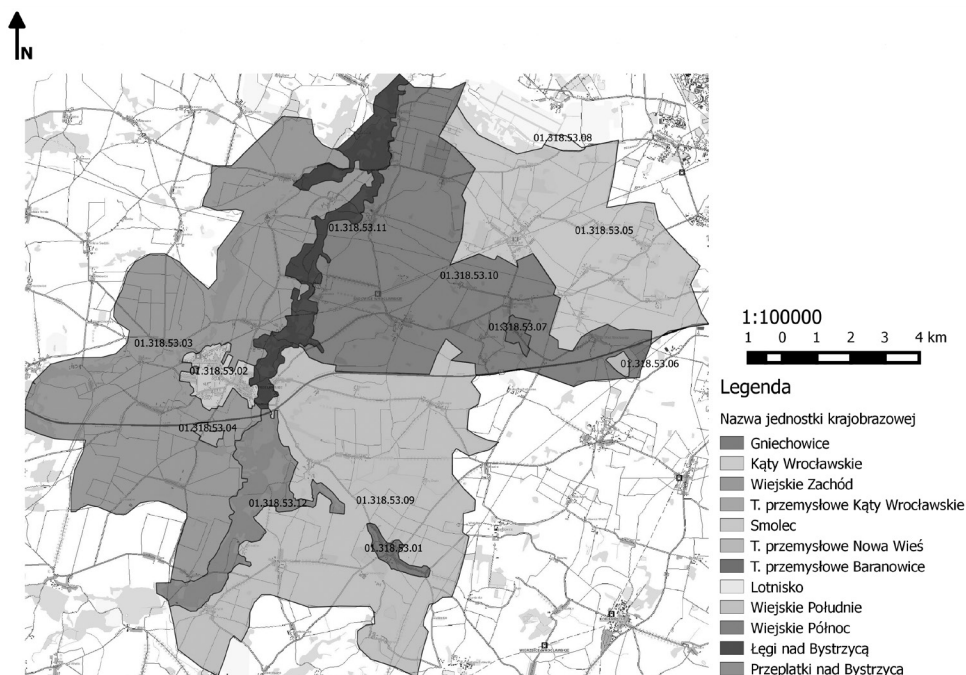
N

01.318.53.08
01.318.53.05
01.318.53.11
01.318.53.10
01.318.53.07
01.318.53.03
01.318.53.02
01.318.53.06
01.318.53.04
01.318.53.12
01.318.53.09
01.318.53.01

1:100000
1 0 1 2 3 4 km

Legenda

Nazwa jednostki krajobrazowej

Gniechowice
Kąty Wrocławskie
Wiejskie Zachód
T. przemysłowe Kąty Wrocławskie
Smolec
T. przemysłowe Nowa Wieś
T. przemysłowe Baranowice
Lotnisko
Wiejskie Południe
Wiejskie Północ
Łęgi nad Bystrzycą
Przepłatki nad Bystrzycą